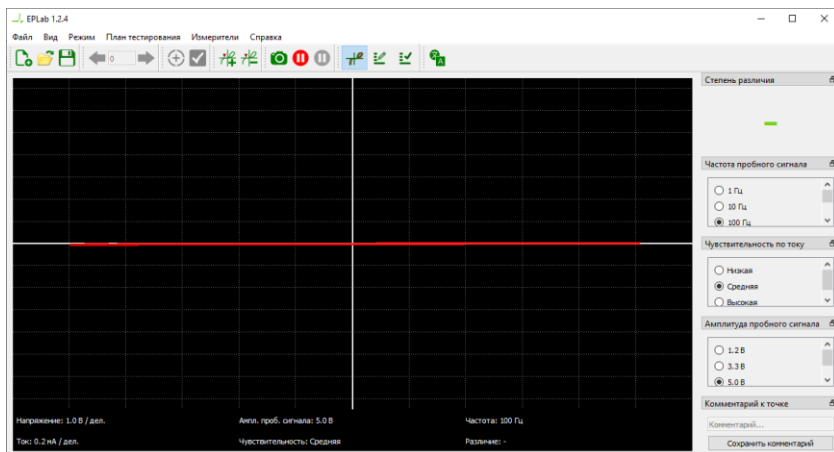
EPLab 1.2.4

Файл Вид Режим План тестирования Измерители Справка

0

Степень различия

-

Частота пробного сигнала

1 Гц
10 Гц
100 Гц

Чувствительность по току

Низкая
Средняя
Высокая

Амплитуда пробного сигнала

1.2 В
3.3 В
5.0 В

Комментарий к точке

Комментарий...

Сохранить комментарий

Напряжение: 1.0 В / дел.
Ампл. проб. сигнала: 5.0 В
Частота: 100 Гц
Ток: 0.2 мА / дел.
Чувствительность: Средняя
Различие: -